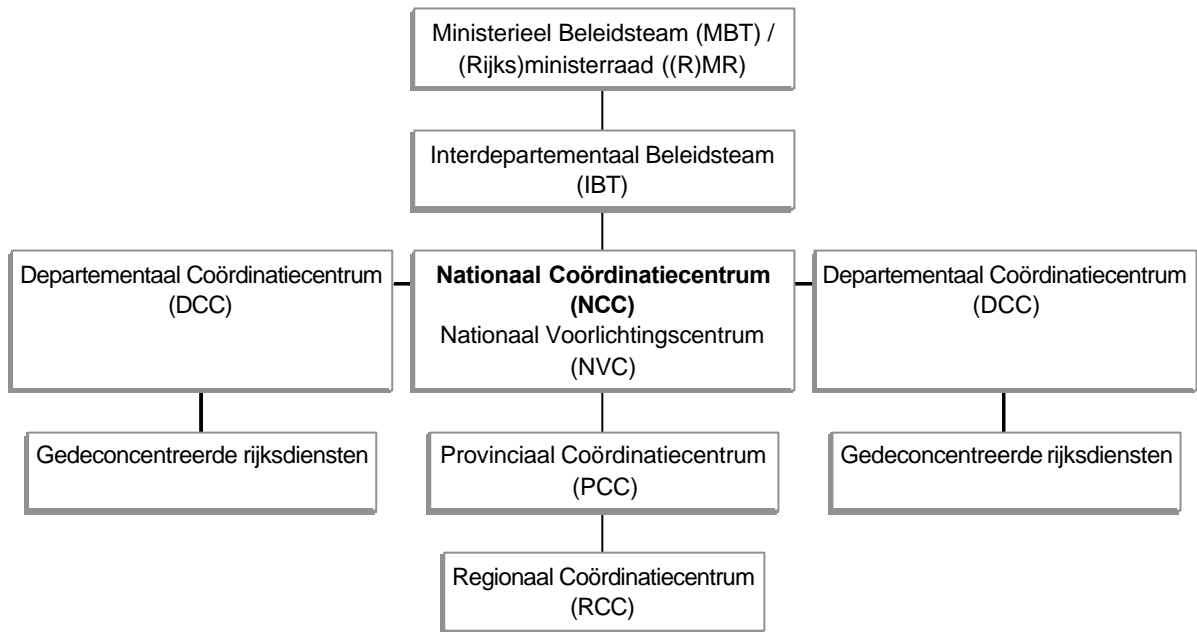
Ministerieel Beleidsteam (MBT) / (Rijks)ministerraad ((R)MR)

Interdepartementaal Beleidsteam (IBT)

Departementaal Coördinatiecentrum (DCC)

**Nationaal Coördinatiecentrum (NCC)**
Nationaal Voorlichtingscentrum (NVC)

Departementaal Coördinatiecentrum (DCC)

Gedeconcentreerde rijksdiensten

Provinciaal Coördinatiecentrum (PCC)

Gedeconcentreerde rijksdiensten

Regionaal Coördinatiecentrum (RCC)